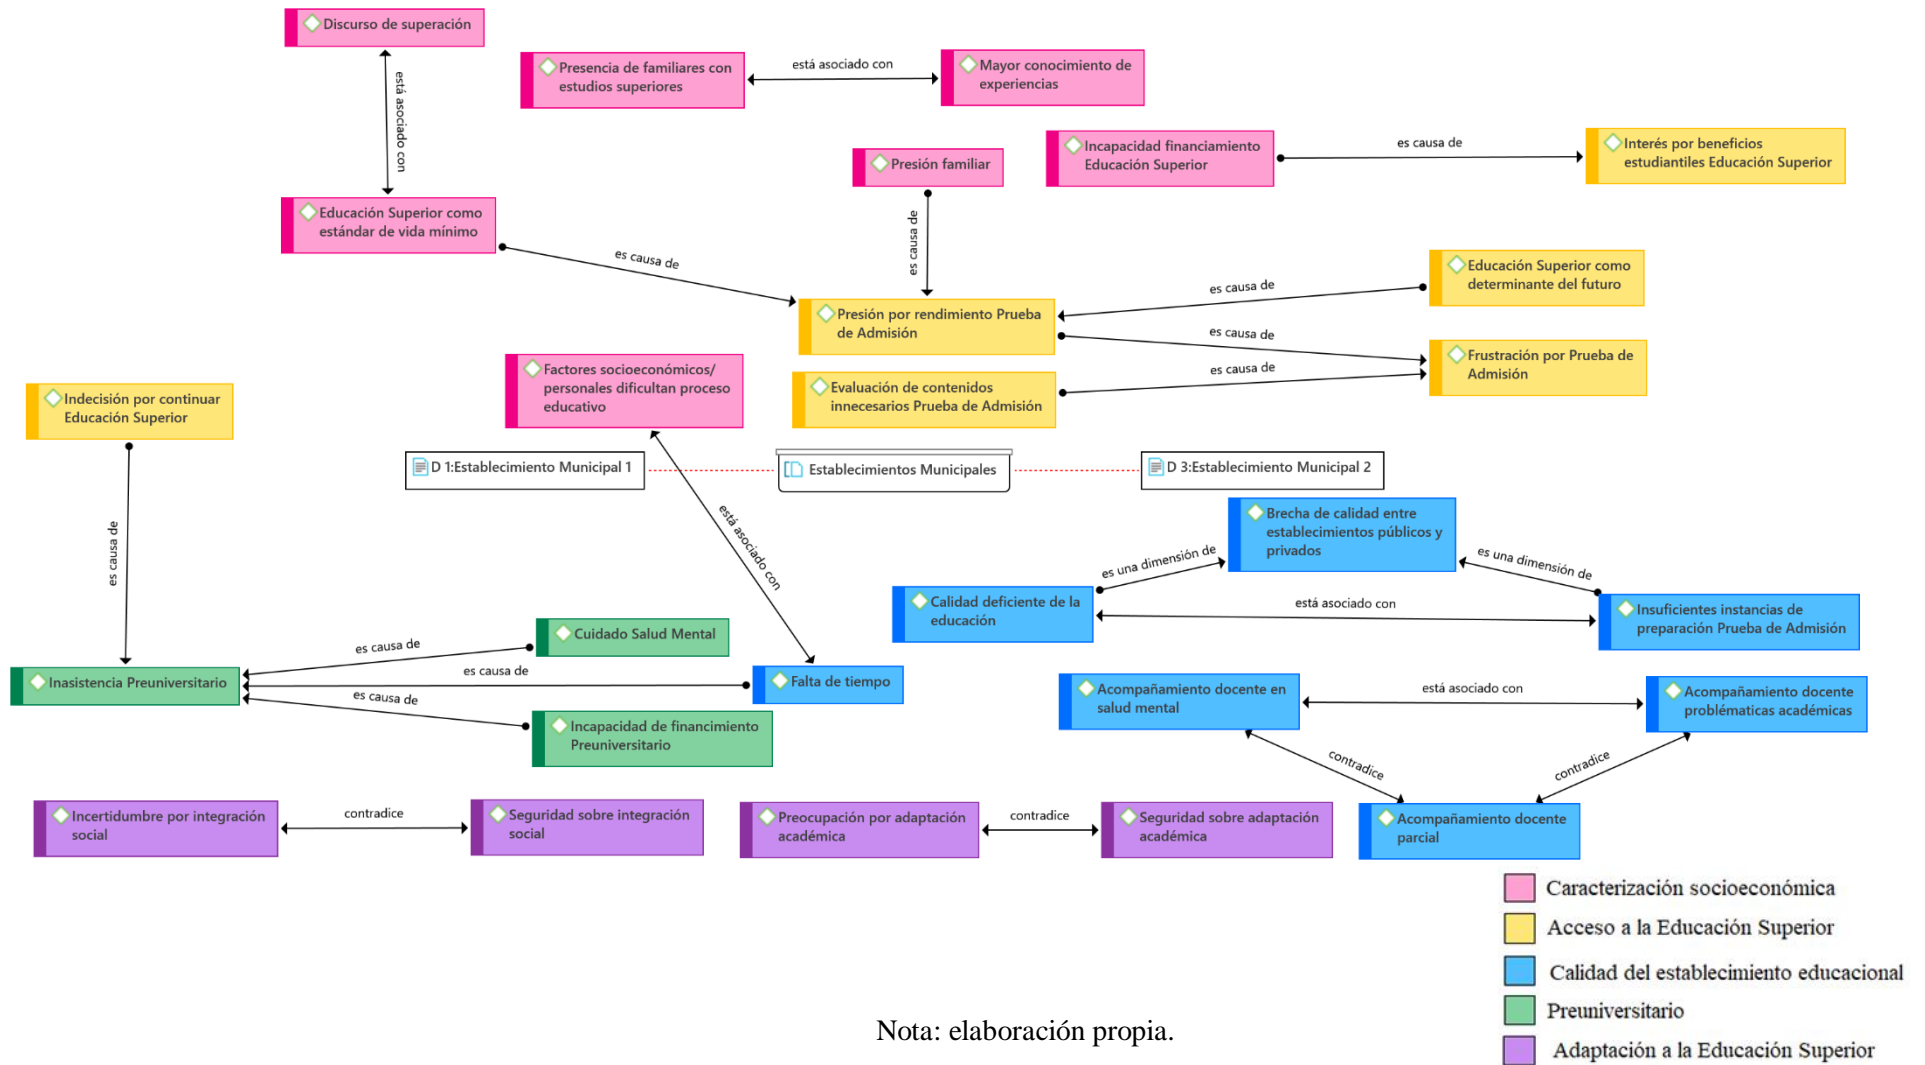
Discurso de superación

está asociado con

Educación Superior como estándar de vida mínimo

Presencia de familiares con estudios superiores

está asociado con

Mayor conocimiento de experiencias

Presión familiar

Incapacidad financiamiento Educación Superior

es causa de

Interés por beneficios estudiantiles Educación Superior

es causa de

es causa de

Presión por rendimiento Prueba de Admisión

es causa de

Educación Superior como determinante del futuro

es causa de

Frustración por Prueba de Admisión

es causa de

Evaluación de contenidos innecesarios Prueba de Admisión

Factores socioeconómicos/ personales dificultan proceso educativo

Indecisión por continuar Educación Superior

D 1:Establecimiento Municipal 1

Establecimientos Municipales

D 3:Establecimiento Municipal 2

está asociado con

es causa de

Brecha de calidad entre establecimientos públicos y privados

es una dimensión de

es una dimensión de

Calidad deficiente de la educación

está asociado con

Insuficientes instancias de preparación Prueba de Admisión

Cuidado Salud Mental

es causa de

es causa de

Inasistencia Preuniversitario

Falta de tiempo

es causa de

Incapacidad de financimiento Preuniversitario

Acompañamiento docente en salud mental

está asociado con

Acompañamiento docente problemáticas académicas

contradice

contradice

Acompañamiento docente parcial

Incertidumbre por integración social

contradice

Seguridad sobre integración social

Preocupación por adaptación académica

contradice

Seguridad sobre adaptación académica

Caracterización socioeconómica
Acceso a la Educación Superior
Calidad del establecimiento educacional
Preuniversitario
Adaptación a la Educación Superior

Nota: elaboración propia.